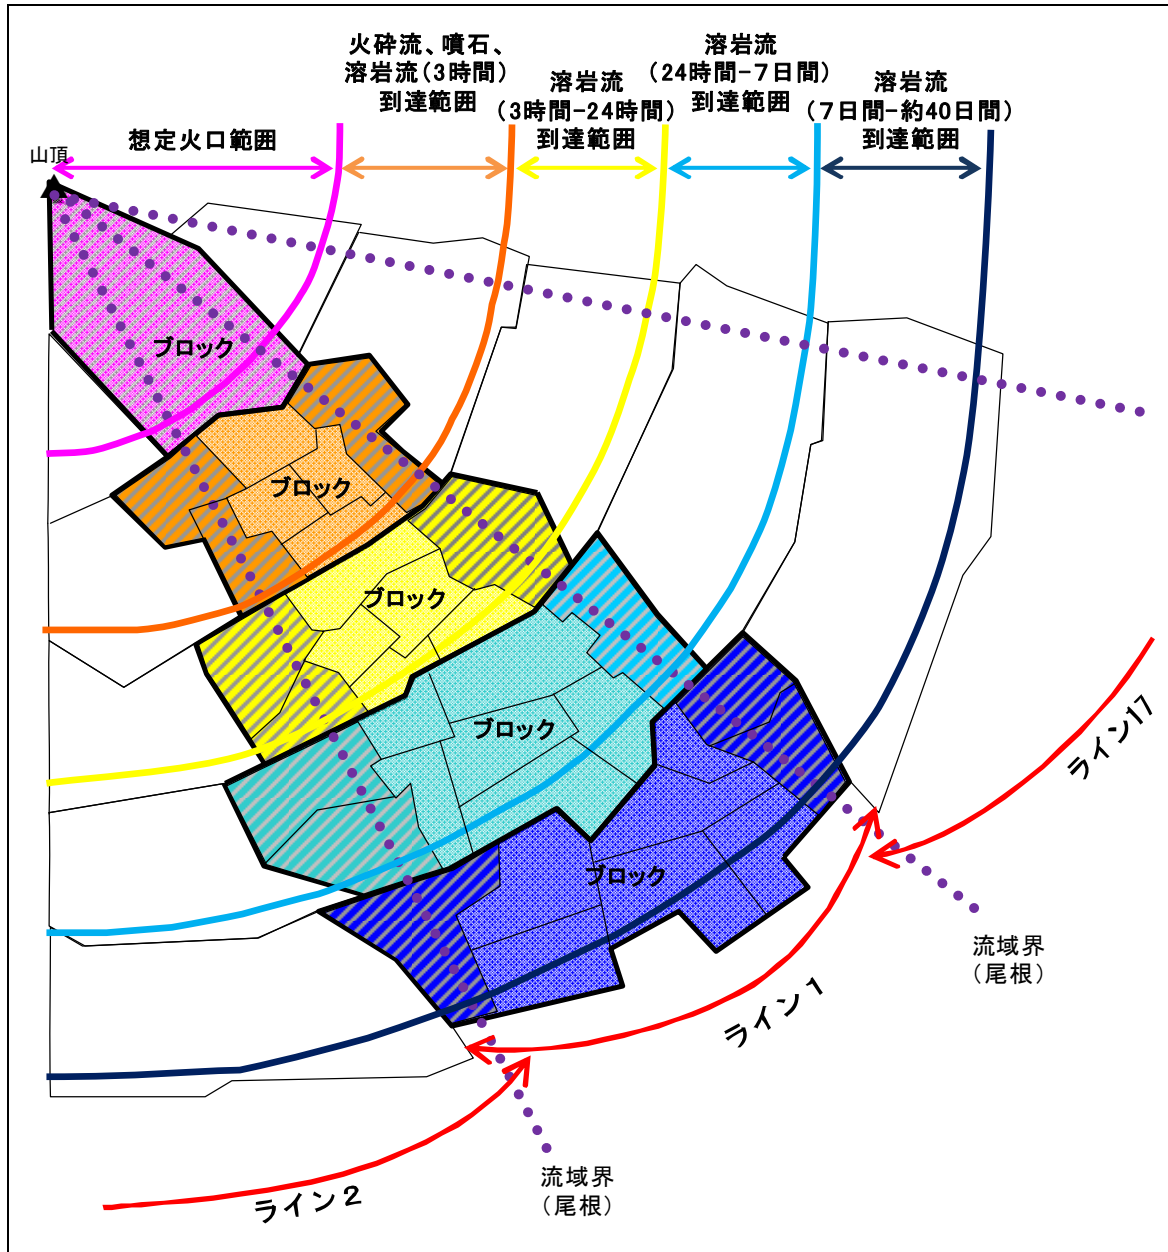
火砕流、噴石、溶岩流（3時間）到達範囲

溶岩流（3時間-24時間）到達範囲

溶岩流（24時間-7日間）到達範囲

溶岩流（7日間-約40日間）到達範囲

想定火口範囲

山頂

ブロック

ブロック

ブロック

ブロック

ブロック

ライン17

ライン１

ライン２

流域界（尾根）

流域界（尾根）